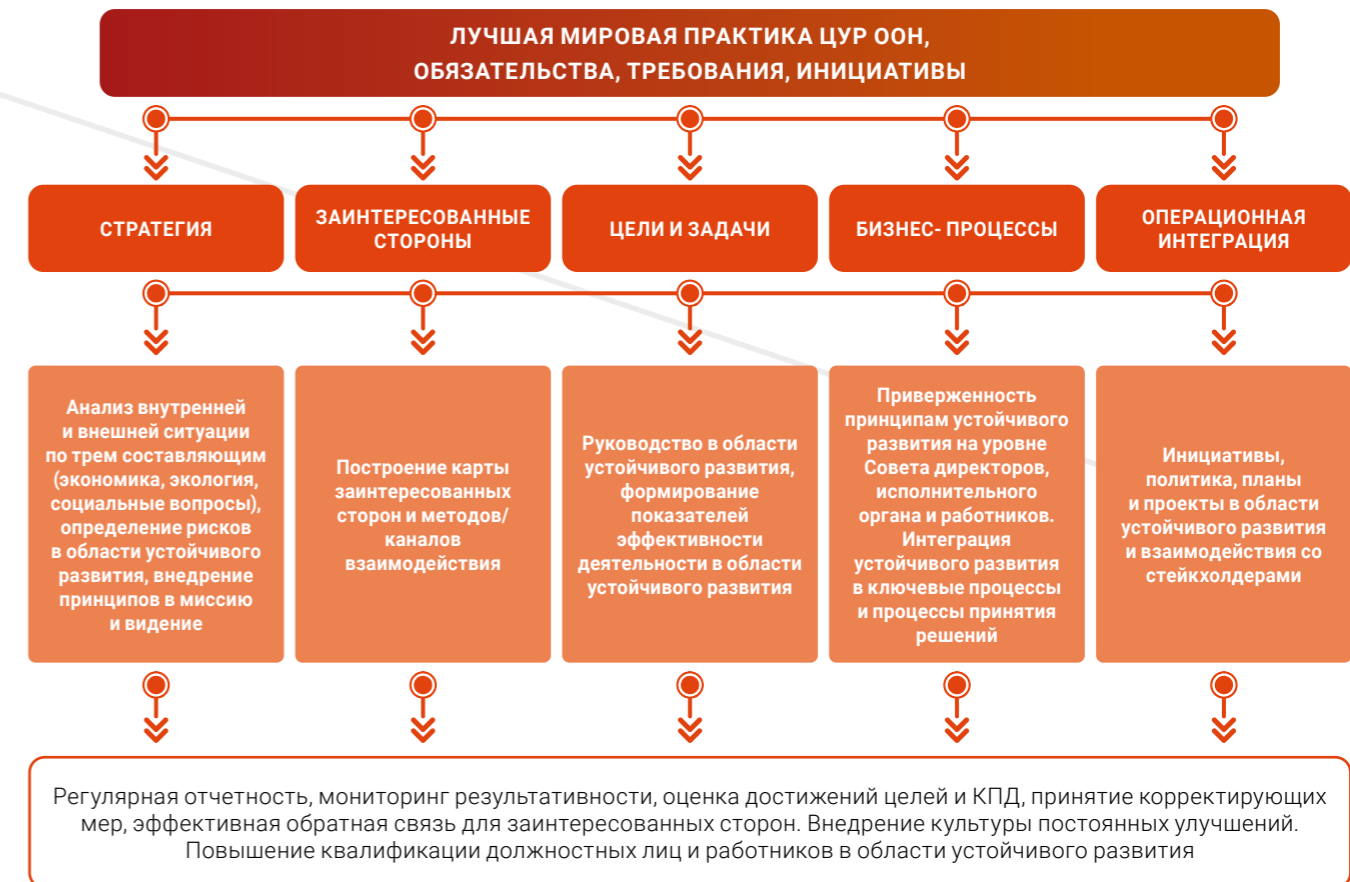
ЛУЧШАЯ МИРОВАЯ ПРАКТИКА ЦУР ООН, ОБЯЗАТЕЛЬСТВА, ТРЕБОВАНИЯ, ИНИЦИАТИВЫ

СТРАТЕГИЯ

ЗАИНТЕРЕСОВАННЫЕ СТОРОНЫ

ЦЕЛИ И ЗАДАЧИ

БИЗНЕС- ПРОЦЕССЫ

ОПЕРАЦИОННАЯ ИНТЕГРАЦИЯ

Анализ внутренней и внешней ситуации по трем составляющим (экономика, экология, социальные вопросы), определение рисков в области устойчивого развития, внедрение принципов в миссию и видение

Построение карты заинтересованных сторон и методов/каналов взаимодействия

Руководство в области устойчивого развития, формирование показателей эффективности деятельности в области устойчивого развития

Приверженность принципам устойчивого развития на уровне Совета директоров, исполнительного органа и работников. Интеграция устойчивого развития в ключевые процессы и процессы принятия решений

Инициативы, политика, планы и проекты в области устойчивого развития и взаимодействия со стейкхолдерами

Регулярная отчетность, мониторинг результативности, оценка достижений целей и КПД, принятие корректирующих мер, эффективная обратная связь для заинтересованных сторон. Внедрение культуры постоянных улучшений. Повышение квалификации должностных лиц и работников в области устойчивого развития